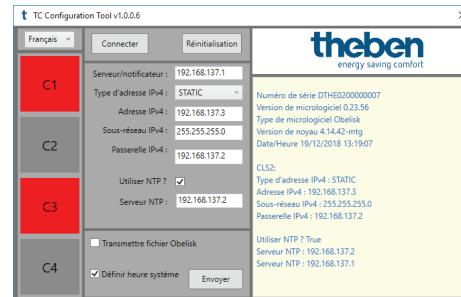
t TC Configuration Tool v1.0.0.6

Français

C1

C2

C3

C4

Connecter

Réinitialisation

Serveur/notificateur : 192.168.137.1

Type d'adresse IPv4 : STATIC

Adresse IPv4 : 192.168.137.3

Sous-réseau IPv4 : 255.255.255.0

Passerelle IPv4 : 192.168.137.2

Utiliser NTP ? ✓

Serveur NTP : 192.168.137.2

Transmettre fichier Obelisk

✓ Définir heure système

Envoyer

theben
energy saving comfort

Numéro de série DTHE0200000007
Version de micrologiciel 0.23.56
Type de micrologiciel Obelisk
Version de noyau 4.14.42-mtg
Date/Heure 19/12/2018 13:19:07

CL52:
Type d'adresse IPv4 : STATIC
Adresse IPv4 : 192.168.137.3
Sous-réseau IPv4 : 255.255.255.0
Passerelle IPv4 : 192.168.137.2

Utiliser NTP ? True
Serveur NTP : 192.168.137.2
Serveur NTP : 192.168.137.1